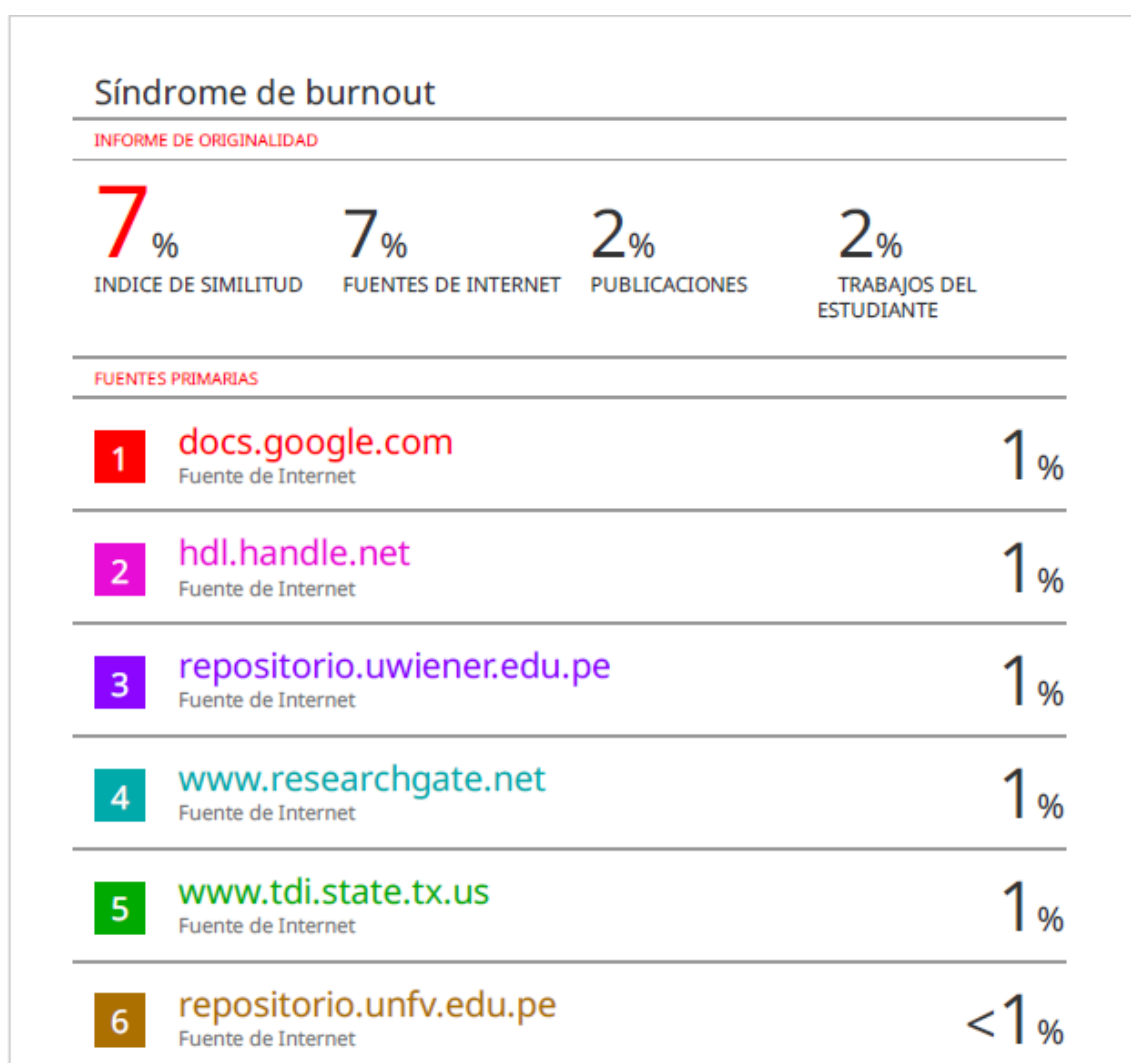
Síndrome de burnout

INFORME DE ORIGINALIDAD

7%
INDICE DE SIMILITUD

7%
FUENTES DE INTERNET

2%
PUBLICACIONES

2%
TRABAJOS DEL ESTUDIANTE

FUENTES PRIMARIAS

| | | |
|---|---|---|
| 1 | docs.google.com<br>Fuente de Internet | 1% |
| 2 | hdl.handle.net<br>Fuente de Internet | 1% |
| 3 | repositorio.uwiener.edu.pe<br>Fuente de Internet | 1% |
| 4 | www.researchgate.net<br>Fuente de Internet | 1% |
| 5 | www.tdi.state.tx.us<br>Fuente de Internet | 1% |
| 6 | repositorio.unfv.edu.pe<br>Fuente de Internet | <1% |